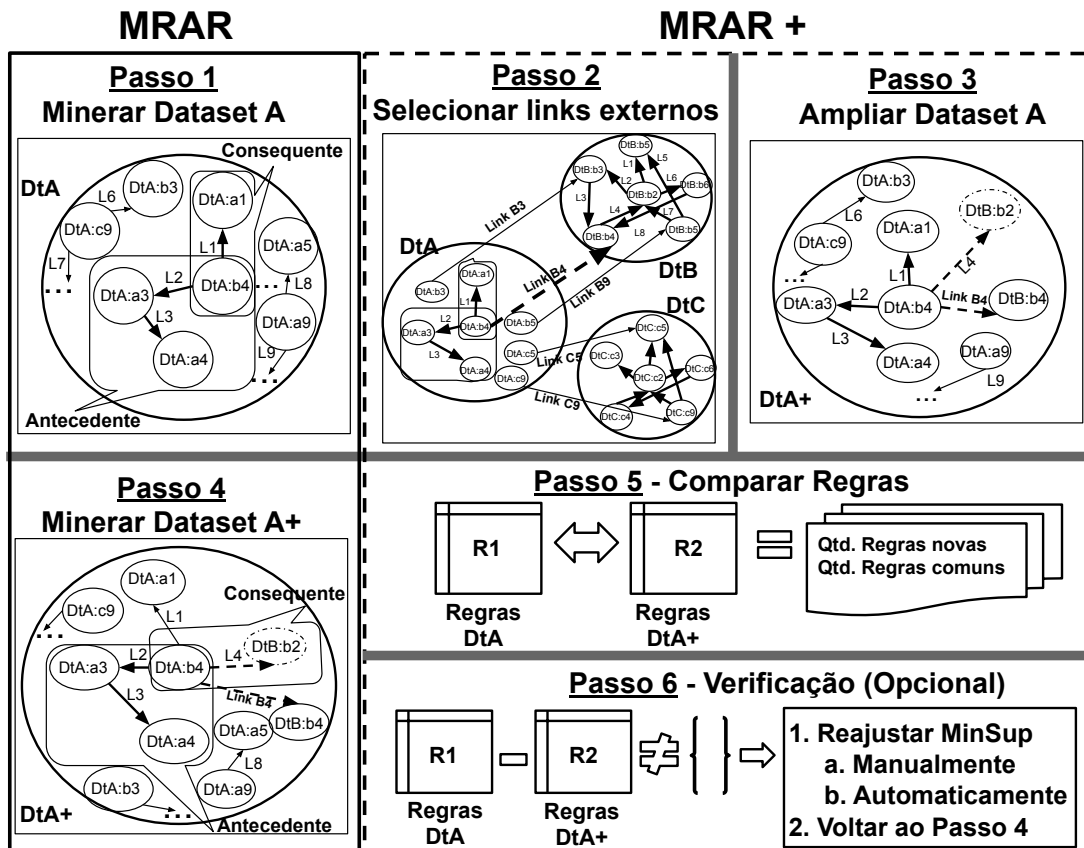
MRAR

MRAR +

Passo 1
Minerar Dataset A

Consequente
DtA
DtA:b3
L6
DtA:c9
DtA:a1
L1
DtA:a5
L7
L2
DtA:b4
L8
...
DtA:a3
...
L3
DtA:a9
DtA:a4
L9
...
Antecedente

Passo 2
Selecionar links externos

DtB:b5
L1
L5
DtB:b3
L2
DtB:b2
L6
DtB:b6
Link B3
L3
L4
L7
DtB:b4
L8
DtB:b5
DtA
DtB
DtA:a1
Link B4
Link B9
DtA:b3
L1
DtC
L2
DtA:a3
DtA:b4
DtA:b5
DtC:c5
L3
DtA:c5
DtC:c3
Link C5
DtC:c6
DtA:a4
DtA:c9
DtC:c2
Link C9
DtC:c4
DtC:c9

Passo 3
Ampliar Dataset A

DtA:b3
L6
DtB:b2
DtA:a1
DtA:c9
L4
...
L1
L2
Link B4
DtA:a3
DtA:b4
DtB:b4
L3
DtA:a9
DtA:a4
L9
DtA+
...

Passo 4
Minerar Dataset A+

DtA:a1
DtA:c9
Consequente
L1
...
L2
L4
DtB:b2
DtA:a3
DtA:b4
L3
Link B4
DtA:a5
DtB:b4
DtA:a4
L8
DtA:b3
DtA:a9
DtA+
...
Antecedente

Passo 5 - Comparar Regras

R1
R2
Qtd. Regras novas
Qtd. Regras comuns
Regras DtA
Regras DtA+

Passo 6 - Verificação (Opcional)

R1
R2
1. Reajustar MinSup
a. Manualmente
b. Automaticamente
2. Voltar ao Passo 4
Regras DtA
Regras DtA+